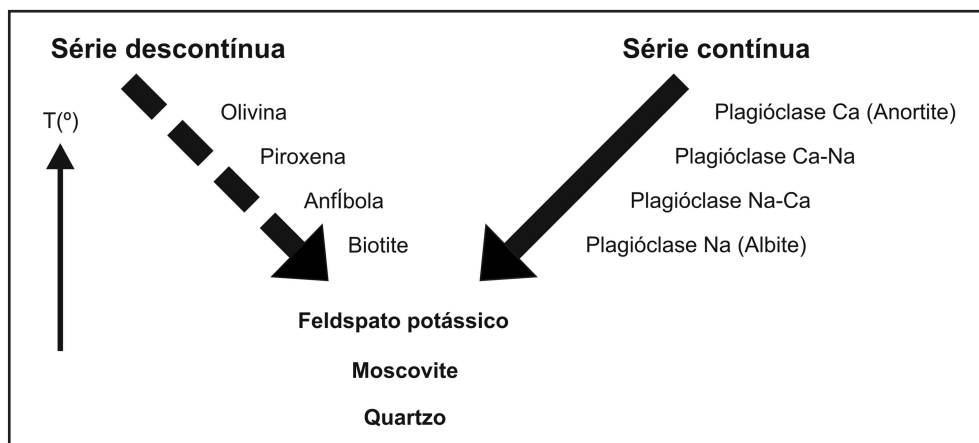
Série descontínua

Série contínua

T(º)

Olivina

Piroxena

AnfÍbola

Biotite

Plagióclase Ca (Anortite)

Plagióclase Ca-Na

Plagióclase Na-Ca

Plagióclase Na (Albite)

Feldspato potássico

Moscovite

Quartzo